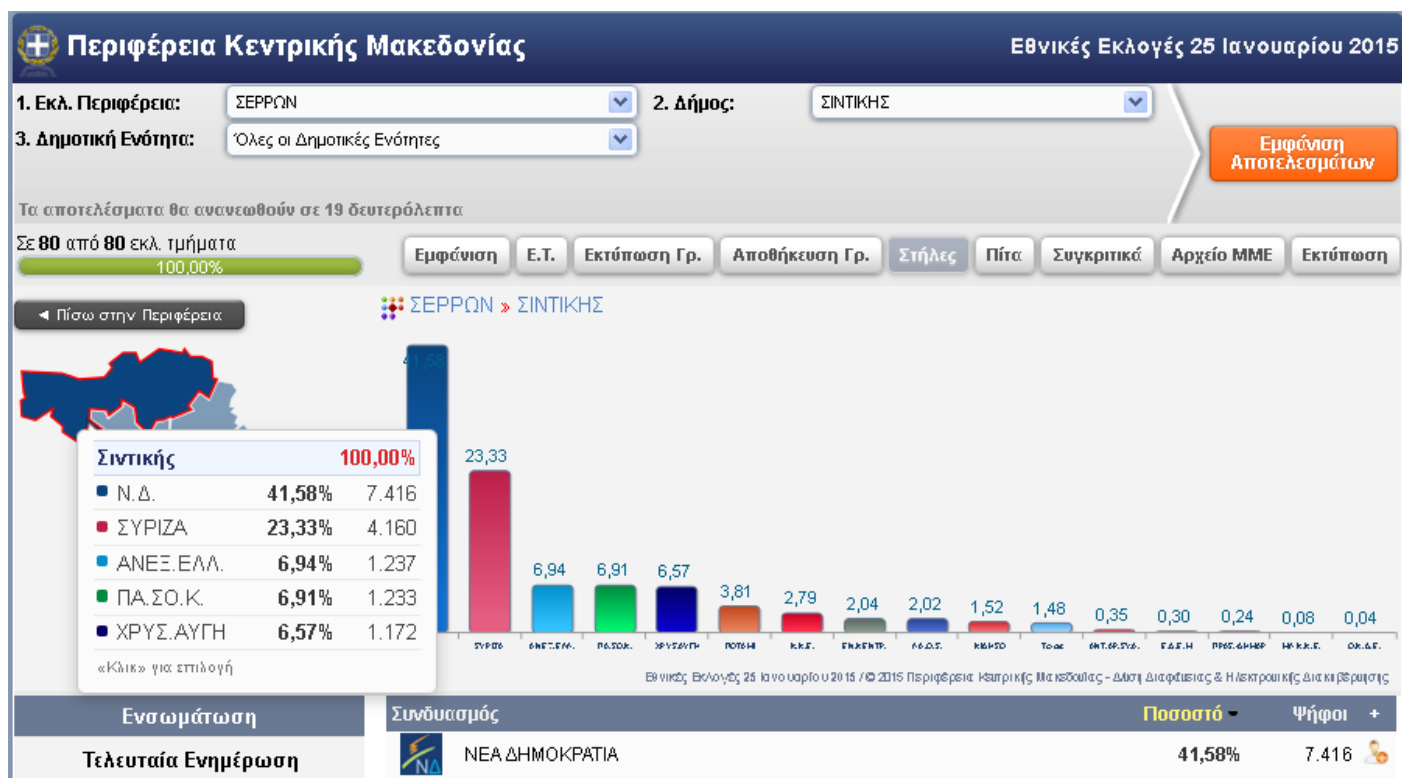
Περιφέρεια Κεντρικής Μακεδονίας

Εθνικές Εκλογές 25 Ιανουαρίου 2015

1. Εκλ. Περιφέρεια: ΣΕΡΡΩΝ

2. Δήμος: ΣΙΝΤΙΚΗΣ

3. Δημοτική Ενότητα: Όλες οι Δημοτικές Ενότητες

Εμφάνιση Αποτελεσμάτων

Τα αποτελέσματα θα ανανεωθούν σε 19 δευτερόλεπτα

Σε 80 από 80 εκλ. τμήματα

100,00%

Εμφάνιση | Ε.Τ. | Εκτύπωση Γρ. | Αποθήκευση Γρ. | Στήλες | Πίτα | Συγκριτικά | Αρχείο ΜΜΕ | Εκτύπωση

◄ Πίσω στην Περιφέρεια

ΣΕΡΡΩΝ » ΣΙΝΤΙΚΗΣ

| Σιντικής | 100,00% | |
|---|---|---|
| Ν.Δ. | 41,58% | 7.416 |
| ΣΥΡΙΖΑ | 23,33% | 4.160 |
| ΑΝΕΞ.ΕΛΛ. | 6,94% | 1.237 |
| ΠΑ.ΣΟ.Κ. | 6,91% | 1.233 |
| ΧΡΥΣ.ΑΥΓΗ | 6,57% | 1.172 |

«Κλικ» για επιλογή

41,58 23,33 6,94 6,91 6,57 3,81 2,79 2,04 2,02 1,52 1,48 0,35 0,30 0,24 0,08 0,04

ΣΥΡΙΖΑ ΑΝΕΞ.ΕΛΛ. ΠΑ.ΣΟ.Κ. ΧΡΥΣ.ΑΥΓΗ ΠΟΤΑΜΙ Κ.Κ.Ε. ΕΝ.ΚΕΝΤΡ. ΚΙΝΗΜΑ Το.ας ΑΝΤ.ΑΡ.ΣΥΑ. Ε.Λ.Ε.Η ΠΡΟΣ.ΔΗΜ ΚΚ.Κ.Ε. ΟΚ.ΑΕ.

Εθνικές Εκλογές 25 Ιανουαρίου 2015 / © 2015 Περιφέρεια Κεντρικής Μακεδονίας - Δ/νση Διαφάνειας & Ηλεκτρονικής Διακυβέρνησης

Ενσωμάτωση

Τελευταία Ενημέρωση

Συνδυασμός | Ποσοστό | Ψήφοι +

ΝΕΑ ΔΗΜΟΚΡΑΤΙΑ | 41,58% | 7.416